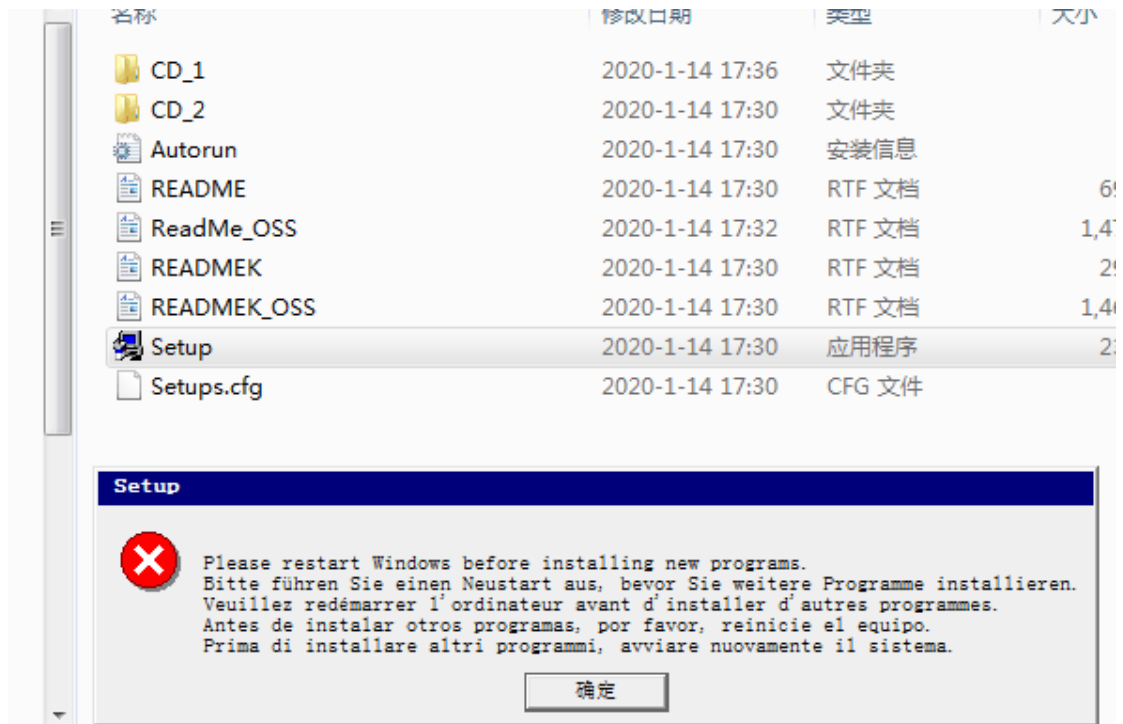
| 名称 | 修改日期 | 类型 | 大小 |
|---|---|---|---|
| CD_1 | 2020-1-14 17:36 | 文件夹 | |
| CD_2 | 2020-1-14 17:30 | 文件夹 | |
| Autorun | 2020-1-14 17:30 | 安装信息 | |
| README | 2020-1-14 17:30 | RTF 文档 | 6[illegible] |
| ReadMe_OSS | 2020-1-14 17:32 | RTF 文档 | 1,4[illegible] |
| READMEK | 2020-1-14 17:30 | RTF 文档 | 2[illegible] |
| READMEK_OSS | 2020-1-14 17:30 | RTF 文档 | 1,4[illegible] |
| Setup | 2020-1-14 17:30 | 应用程序 | 2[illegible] |
| Setups.cfg | 2020-1-14 17:30 | CFG 文件 | |

Setup

Please restart Windows before installing new programs.
Bitte führen Sie einen Neustart aus, bevor Sie weitere Programme installieren.
Veuillez redémarrer l'ordinateur avant d'installer d'autres programmes.
Antes de instalar otros programas, por favor, reinicie el equipo.
Prima di installare altri programmi, avviare nuovamente il sistema.

确定